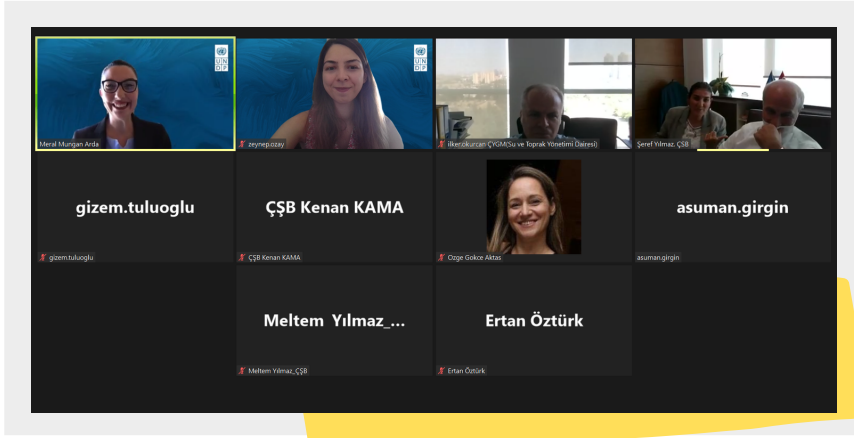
Meral Murugan Arda

zeynep.ozay

ilker.okurcan ÇYGM(Su ve Toprak Yönetimi Dairesi)

Şeref Yılmaz, ÇŞB

gizem.tuluoglu

gizem.tuluoglu

ÇŞB Kenan KAMA

ÇŞB Kenan KAMA

Ozge Gokce Aktas

asuman.girgin

asuman.girgin

Meltem Yılmaz_...

Meltem Yılmaz_ÇŞB

Ertan Öztürk

Ertan Öztürk